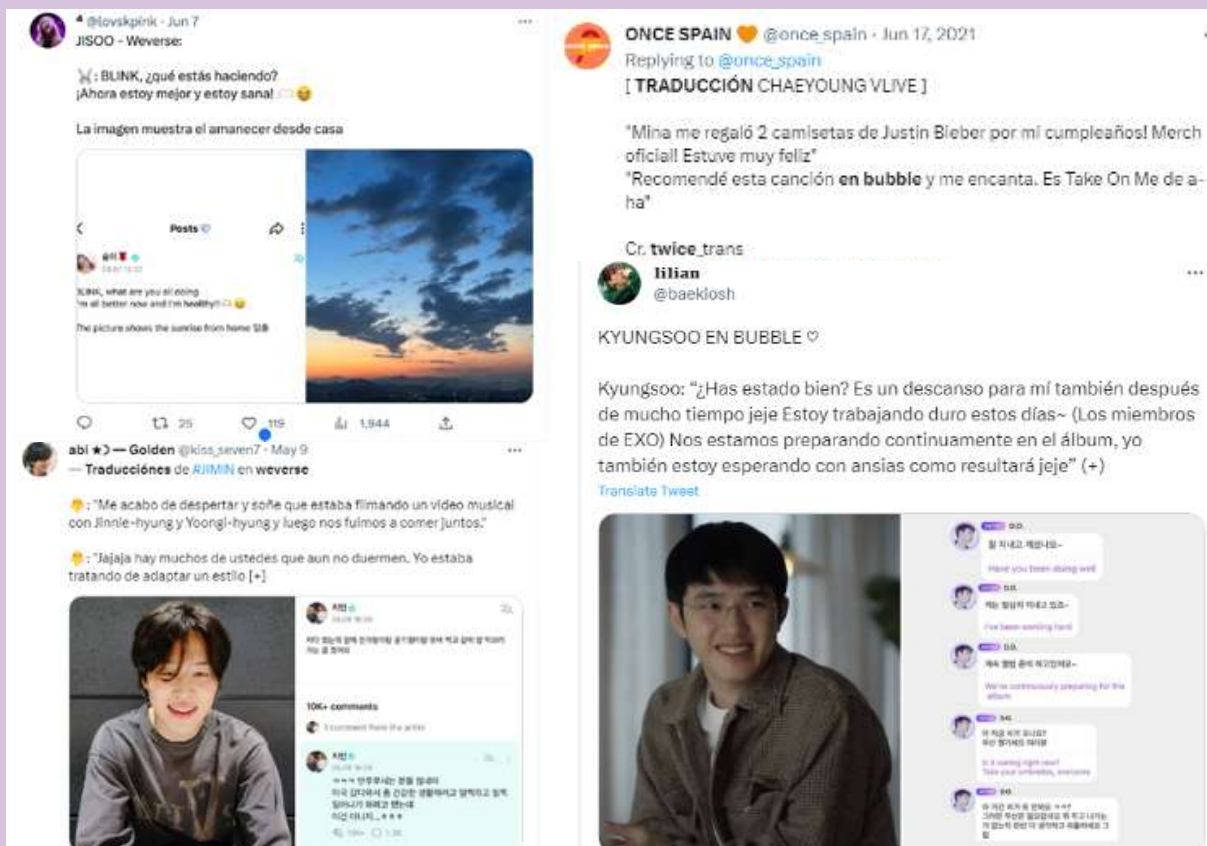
⁴ @lovskpink · Jun 7
JISOO - Weverse:

🐰: BLINK, ¿qué estás haciendo?
¡Ahora estoy mejor y estoy sana! 😉

La imagen muestra el amanecer desde casa

Posts

BLINK, what are you all doing
I'm all better now and I'm healthy!! 😉

The picture shows the sunrise from home

25 119 1,944

ONCE SPAIN 🧡 @once_spain · Jun 17, 2021
Replying to @once_spain
[ **TRADUCCIÓN** CHAEYOUNG VLIVE ]

"Mina me regaló 2 camisetas de Justin Bieber por mi cumpleaños! Merch oficial! Estuve muy feliz"
"Recomendé esta canción **en bubble** y me encanta. Es Take On Me de a-ha"

Cr. **twice**_trans

lilian
@baeklosh

KYUNGSOO EN BUBBLE ♡

Kyungsoo: "¿Has estado bien? Es un descanso para mí también después de mucho tiempo jeje Estoy trabajando duro estos días~ (Los miembros de EXO) Nos estamos preparando continuamente en el álbum, yo también estoy esperando con ansias como resultará jeje" (+)
Translate Tweet

D.O.
Have you been doing well
D.O.
I've been working hard
D.O.
We're continuously preparing for the album
D.O.
Is it raining right now? Take your umbrellas, everyone
D.O.

abi ★⟩ — Golden @kiss_seven7 · May 9
— **Traducciónes** de #JIMIN en **weverse**

🐥: "Me acabo de despertar y soñe que estaba filmando un video musical con Jinnie-hyung y Yoongi-hyung y luego nos fuimos a comer juntos."

🐥: "Jajaja hay muchos de ustedes que aun no duermen. Yo estaba tratando de adaptar un estilo [+]

10K+ comments
1 comment from the artist